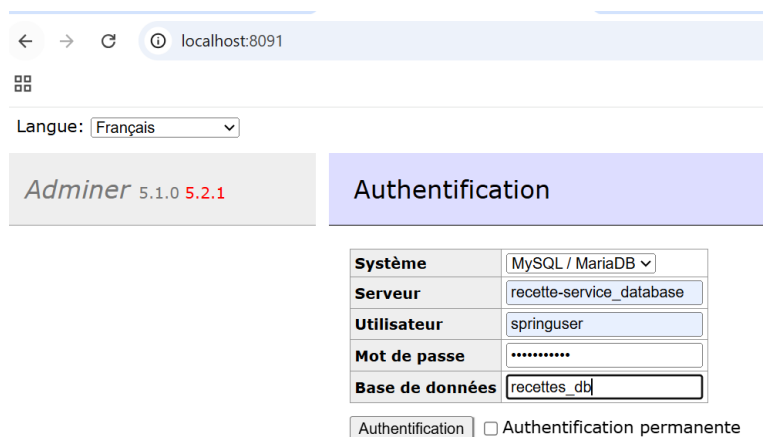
localhost:8091

Langue: Français

Adminer 5.1.0 5.2.1

Authentification

| Système | MySQL / MariaDB |
|---|---|
| Serveur | recette-service_database |
| Utilisateur | springuser |
| Mot de passe | ••••••••••• |
| Base de données | recettes_db |

Authentification ☐ Authentification permanente